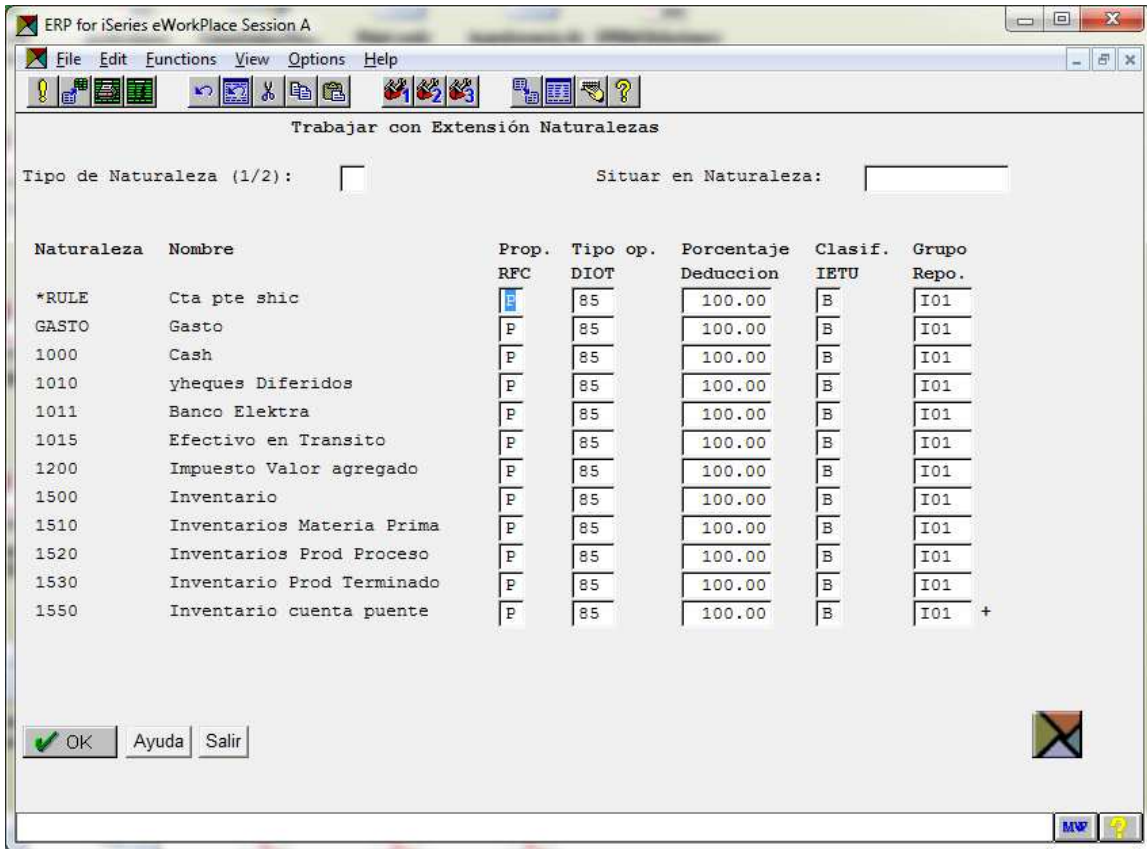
ERP for iSeries eWorkPlace Session A

File Edit Functions View Options Help

Trabajar con Extensión Naturalezas

Tipo de Naturaleza (1/2):

Situar en Naturaleza:

| Naturaleza | Nombre | Prop. RFC | Tipo op. DIOT | Porcentaje Deduccion | Clasif. IETU | Grupo Repo. |
|---|---|---|---|---|---|---|
| *RULE | Cta pte shic | P | 85 | 100.00 | B | I01 |
| GASTO | Gasto | P | 85 | 100.00 | B | I01 |
| 1000 | Cash | P | 85 | 100.00 | B | I01 |
| 1010 | yheques Diferidos | P | 85 | 100.00 | B | I01 |
| 1011 | Banco Elektra | P | 85 | 100.00 | B | I01 |
| 1015 | Efectivo en Transito | P | 85 | 100.00 | B | I01 |
| 1200 | Impuesto Valor agregado | P | 85 | 100.00 | B | I01 |
| 1500 | Inventario | P | 85 | 100.00 | B | I01 |
| 1510 | Inventarios Materia Prima | P | 85 | 100.00 | B | I01 |
| 1520 | Inventarios Prod Proceso | P | 85 | 100.00 | B | I01 |
| 1530 | Inventario Prod Terminado | P | 85 | 100.00 | B | I01 |
| 1550 | Inventario cuenta puente | P | 85 | 100.00 | B | I01 + |

OK Ayuda Salir

MW